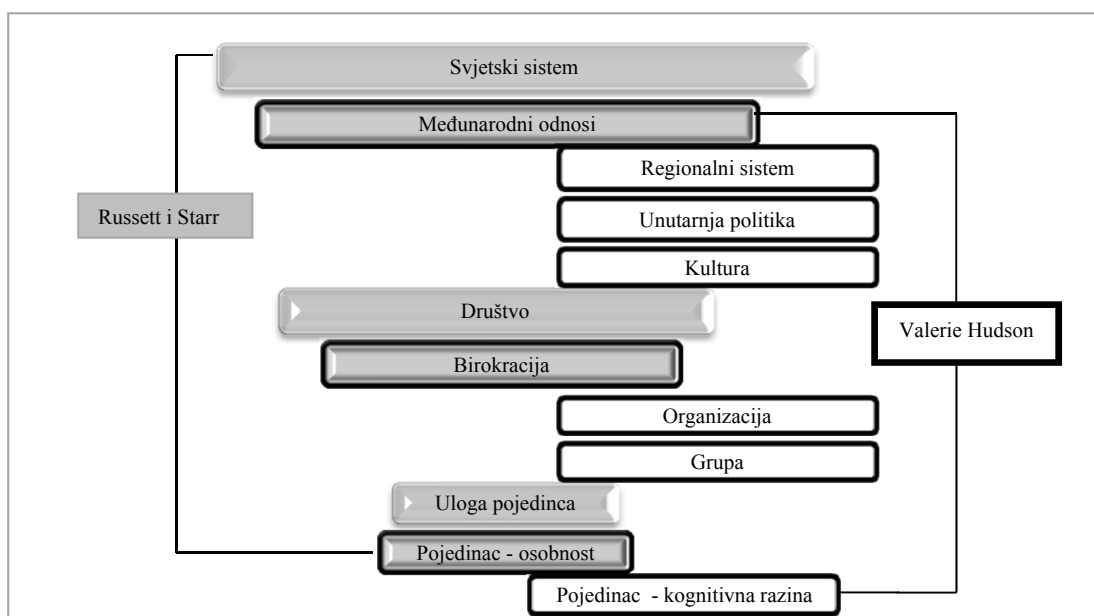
Svjetski sistem

Međunarodni odnosi

Regionalni sistem

Unutarnja politika

Kultura

Russett i Starr

Društvo

Birokracija

Valerie Hudson

Organizacija

Grupa

Uloga pojedinca

Pojedinac - osobnost

Pojedinac - kognitivna razina